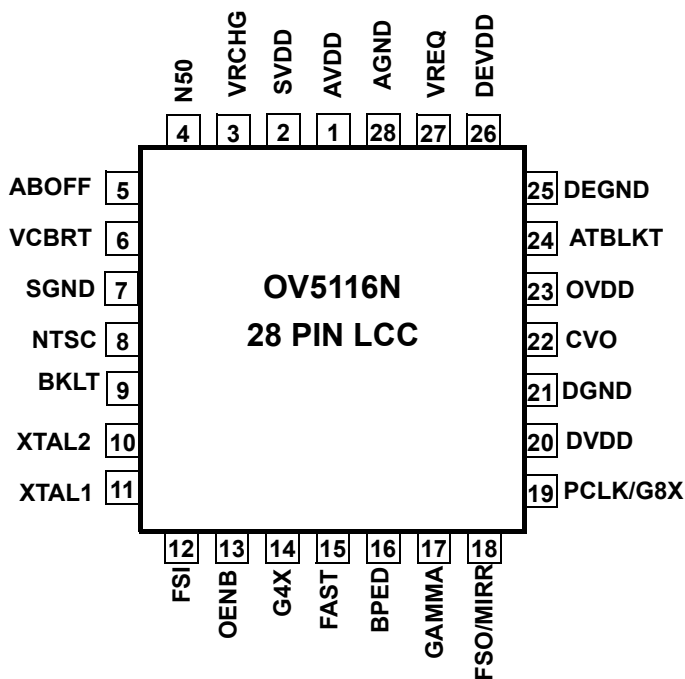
N50 4
VRCHG 3
SVDD 2
AVDD 1
AGND 28
VREQ 27
DEVDD 26

ABOFF 5
VCBRT 6
SGND 7
NTSC 8
BKLT 9
XTAL2 10
XTAL1 11

OV5116N
28 PIN LCC

25 DEGND
24 ATBLKT
23 OVDD
22 CVO
21 DGND
20 DVDD
19 PCLK/G8X

12 FSI
13 OENB
14 G4X
15 FAST
16 BPED
17 GAMMA
18 FSO/MIRR